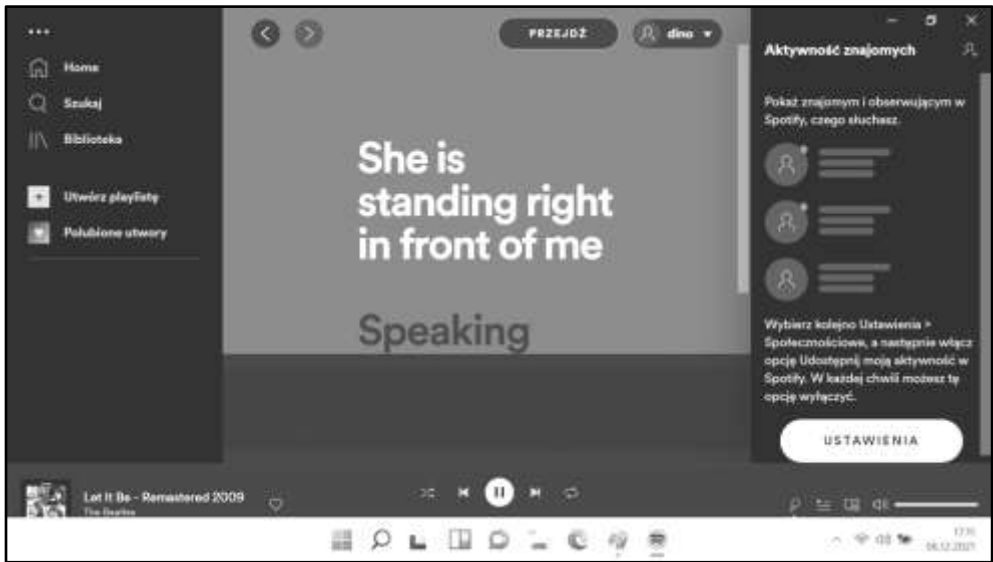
Home
Szukaj
Biblioteka
Utwórz playlistę
Polubione utwory

PRZEJDŹ
dino

She is standing right in front of me

Speaking

Aktywność znajomych

Pokaż znajomym i obserwującym w Spotify, czego słuchasz.

Wybierz kolejno Ustawienia > Społecznościowe, a następnie włącz opcję Udostępnij moją aktywność w Spotify. W każdej chwili możesz tę opcję wyłączyć.

USTAWIENIA

Let It Be - Remastered 2009
The Beatles

17:11
06.12.2021